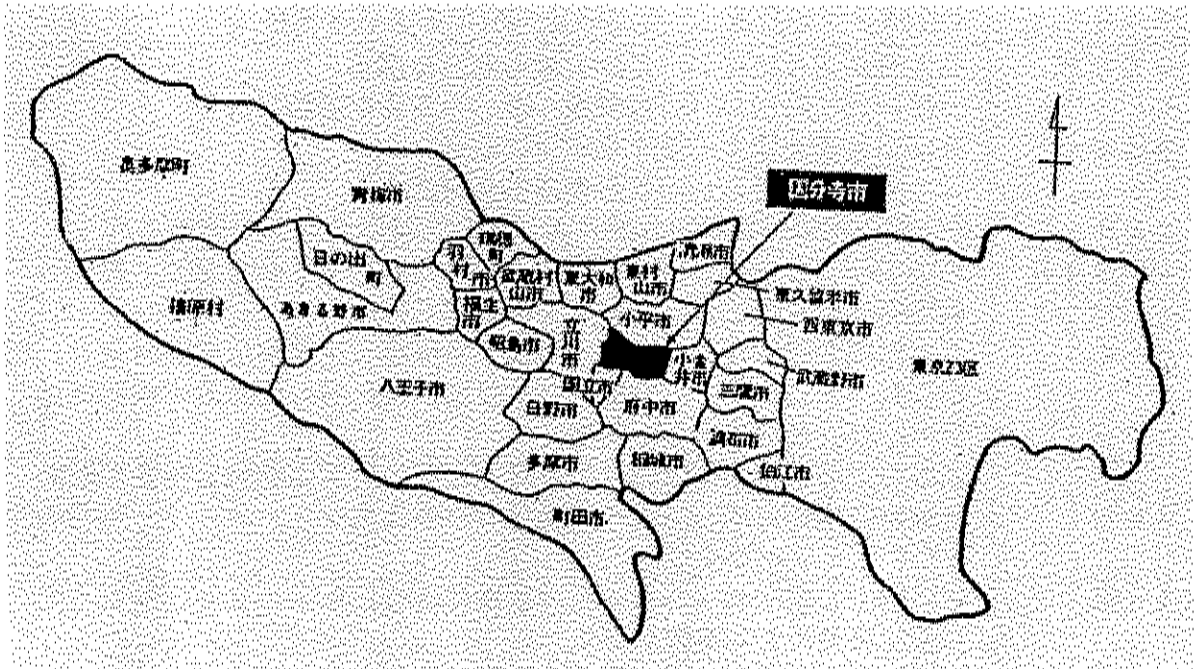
国分寺市

奥多摩町

青梅市

日の出町

瑞穂町

羽村市

武蔵村山市

東大和市

東村山市

清瀬市

東久留米市

西東京市

檜原村

あきる野市

福生市

昭島市

立川市

小平市

小金井市

武蔵野市

東京23区

八王子市

国立市

日野市

府中市

三鷹市

調布市

多摩市

稲城市

狛江市

町田市